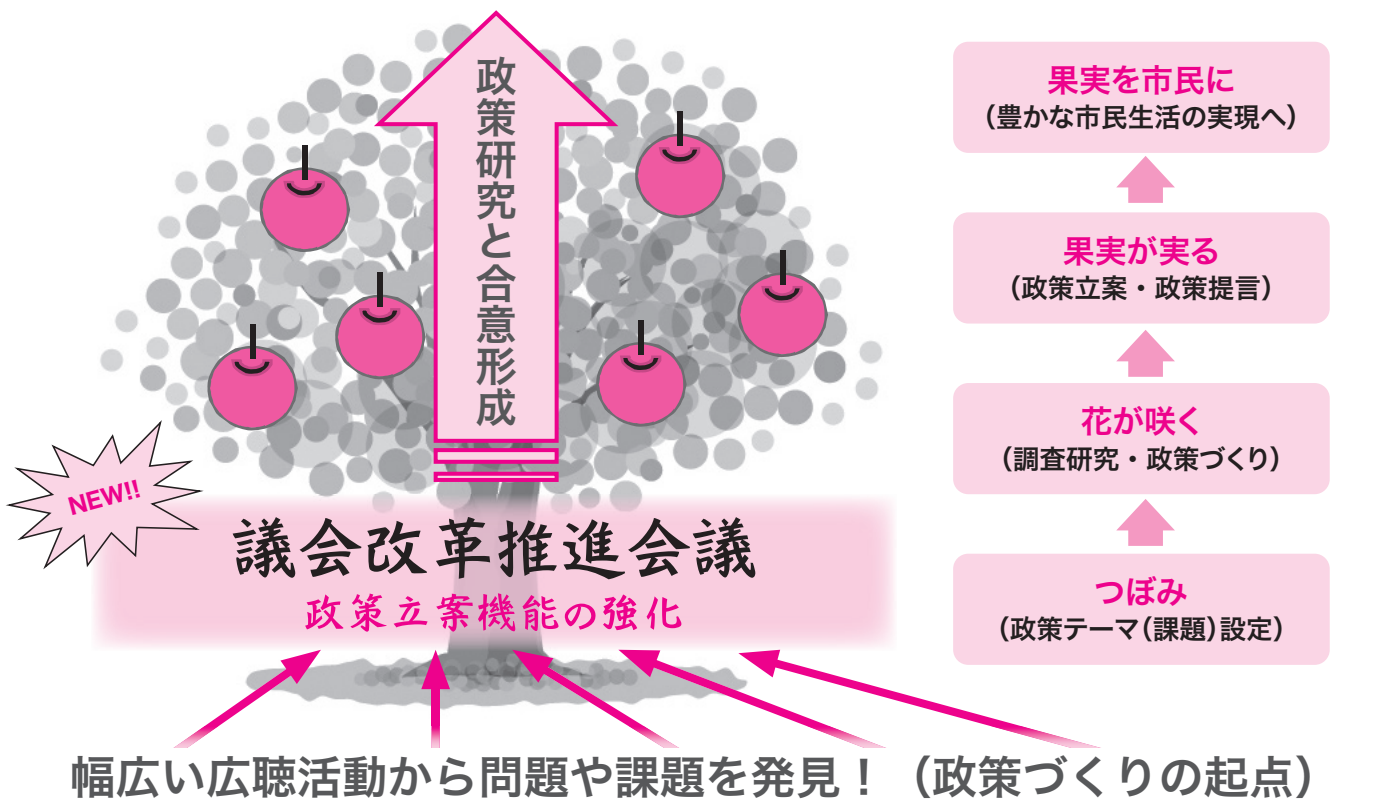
政策研究と合意形成

NEW!!

議会改革推進会議
政策立案機能の強化

幅広い広聴活動から問題や課題を発見！（政策づくりの起点）

果実を市民に
（豊かな市民生活の実現へ）

果実が実る
（政策立案・政策提言）

花が咲く
（調査研究・政策づくり）

つぼみ
（政策テーマ（課題）設定）